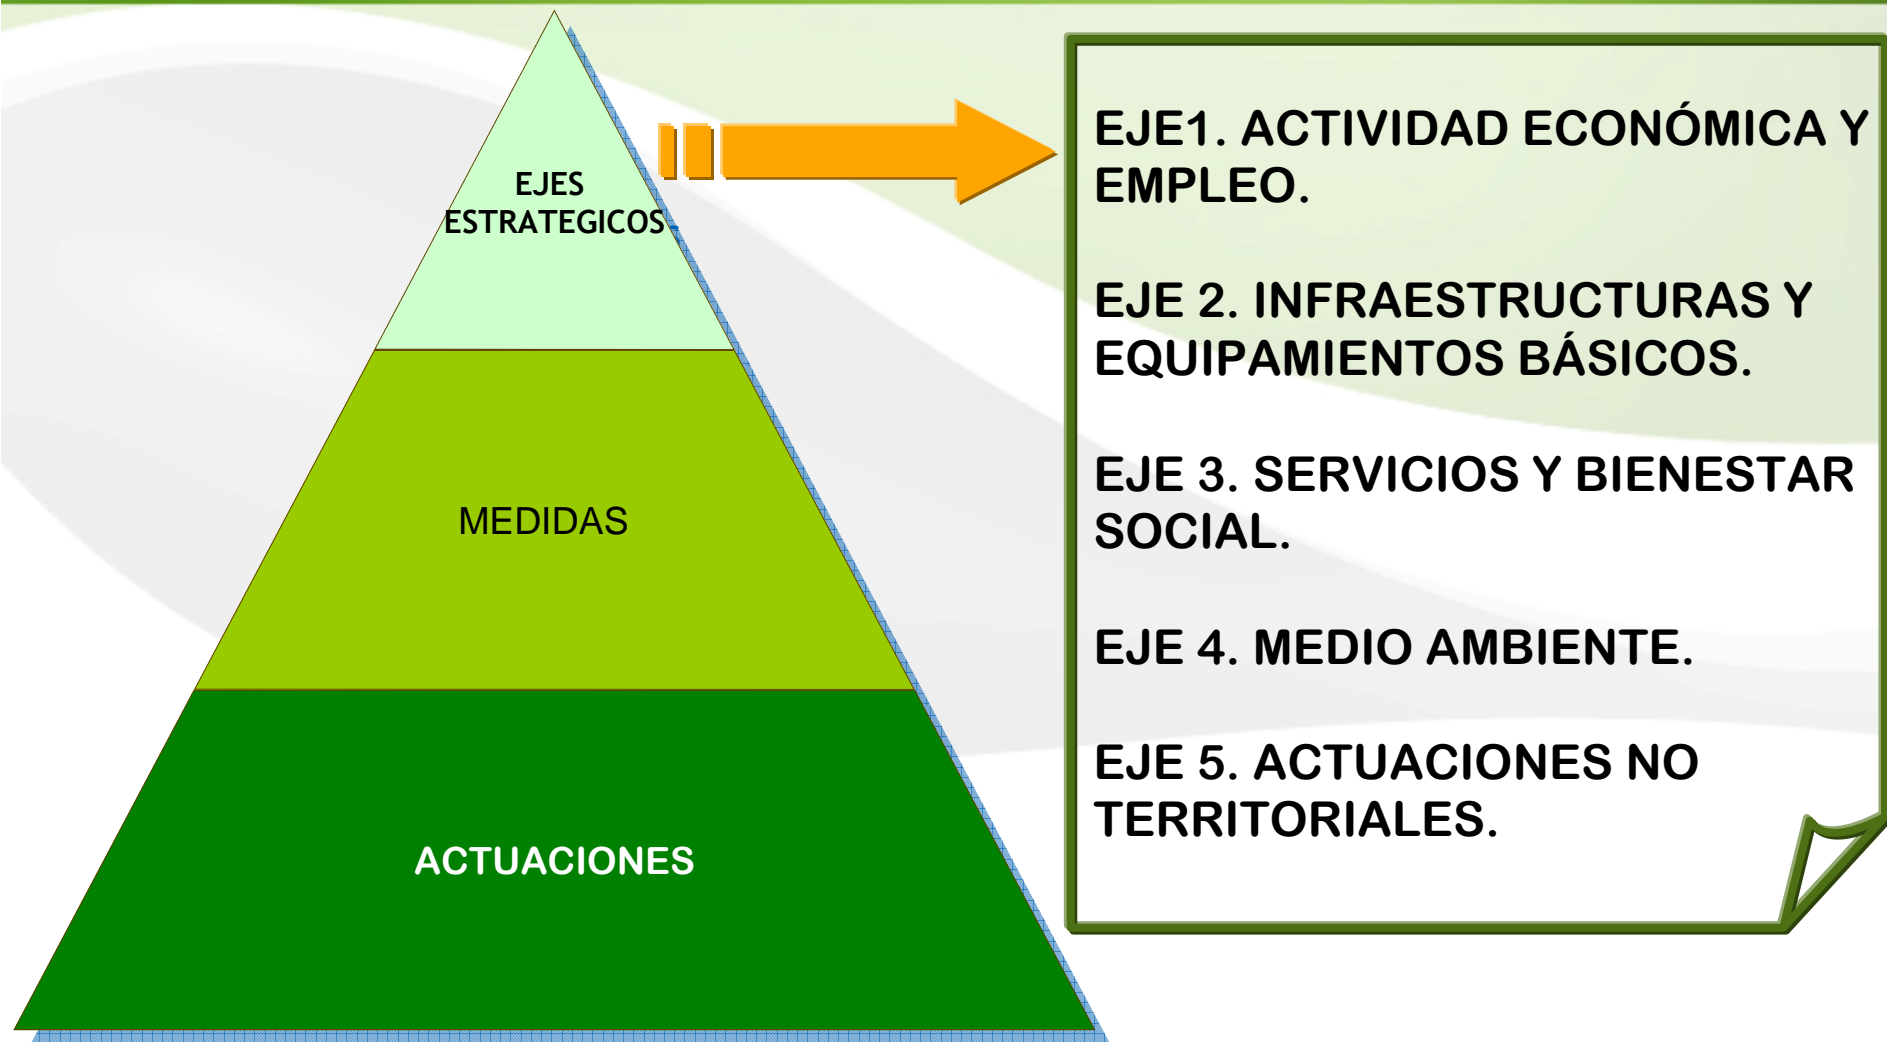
EJES ESTRATEGICOS

MEDIDAS

ACTUACIONES

EJE1. ACTIVIDAD ECONÓMICA Y EMPLEO.

EJE 2. INFRAESTRUCTURAS Y EQUIPAMIENTOS BÁSICOS.

EJE 3. SERVICIOS Y BIENESTAR SOCIAL.

EJE 4. MEDIO AMBIENTE.

EJE 5. ACTUACIONES NO TERRITORIALES.